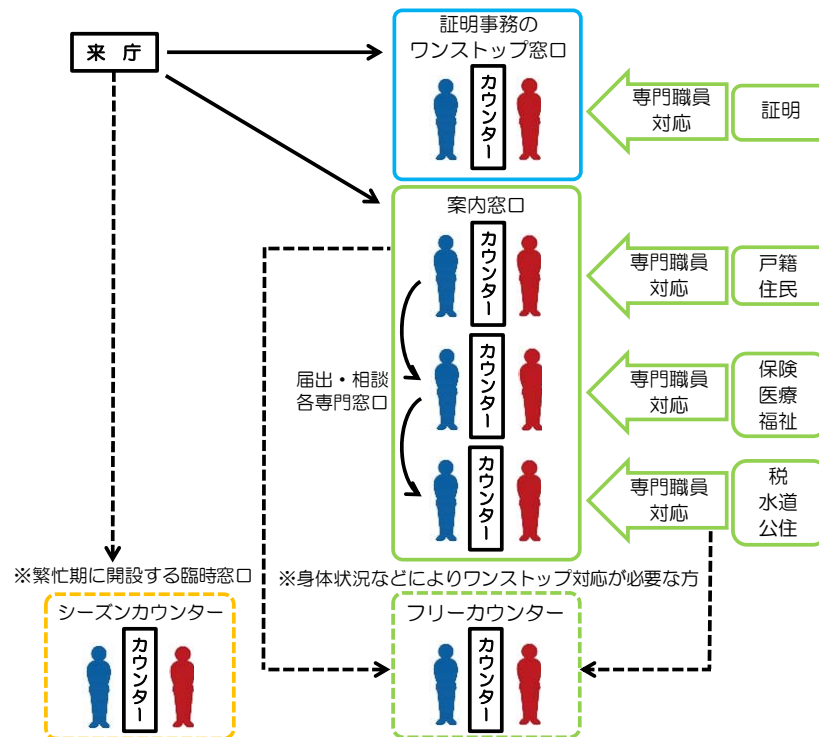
来庁

証明事務の
ワンストップ窓口

カウンター

専門職員
対応

証明

案内窓口

カウンター

専門職員
対応

戸籍
住民

届出・相談
各専門窓口

カウンター

専門職員
対応

保険
医療
福祉

カウンター

専門職員
対応

税
水道
公住

※繁忙期に開設する臨時窓口

※身体状況などによりワンストップ対応が必要な方

シーズンカウンター

カウンター

フリーカウンター

カウンター